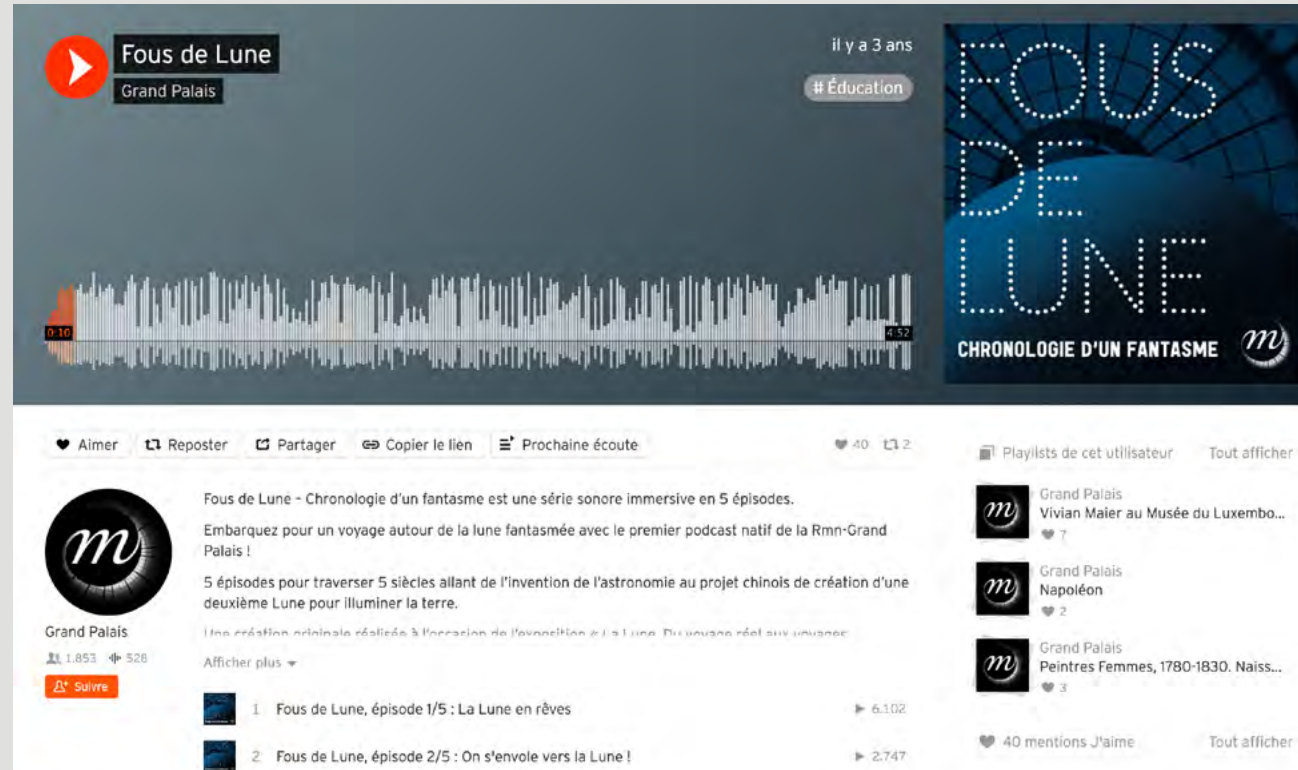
Fous de Lune
Grand Palais

il y a 3 ans
# Éducation

0:10
4:52

FOUS DE LUNE
CHRONOLOGIE D'UN FANTASME

Aimer
Reposter
Partager
Copier le lien
Prochaine écoute
40 2

Grand Palais
1.853 528
Suivre

Fous de Lune - Chronologie d'un fantasme est une série sonore immersive en 5 épisodes.

Embarquez pour un voyage autour de la lune fantasmée avec le premier podcast natif de la Rmn-Grand Palais !

5 épisodes pour traverser 5 siècles allant de l'invention de l'astronomie au projet chinois de création d'une deuxième Lune pour illuminer la terre.

Une création originale réalisée à l'occasion de l'exposition « La Lune. Du voyage réel aux voyages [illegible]

Afficher plus

1 Fous de Lune, épisode 1/5 : La Lune en rêves 6.102
2 Fous de Lune, épisode 2/5 : On s'envole vers la Lune ! 2.747

Playlists de cet utilisateur
Tout afficher

Grand Palais
Vivian Maier au Musée du Luxembo...
7

Grand Palais
Napoléon
2

Grand Palais
Peintres Femmes, 1780-1830. Naiss...
3

40 mentions J'aime
Tout afficher